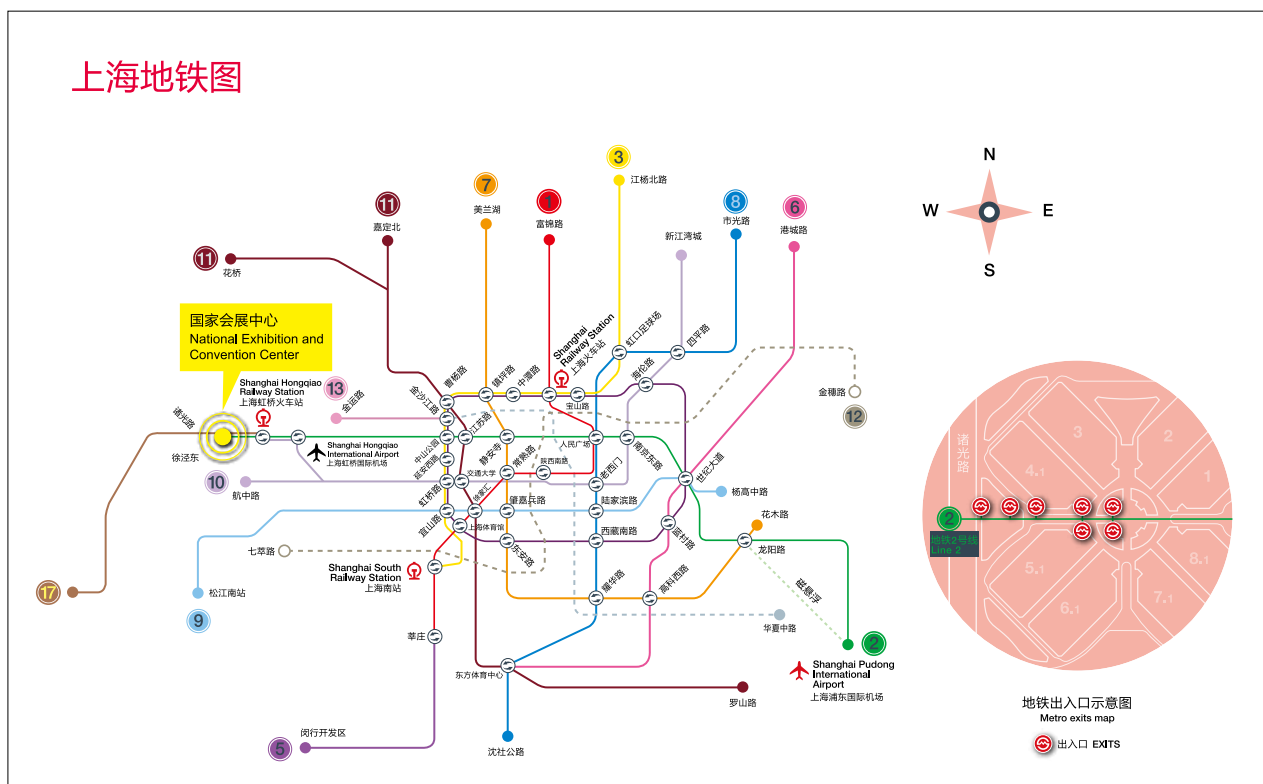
上海地铁图

N
W
E
S

3
江杨北路
7
美兰湖
1
富锦路
11
嘉定北
8
市光路
6
港城路
新江湾城
11
花桥

国家会展中心
National Exhibition and Convention Center

Shanghai Hongqiao Railway Station
上海虹桥火车站
13
金运路
诸光路
徐泾东
Shanghai Hongqiao International Airport
上海虹桥国际机场
10
航中路
Shanghai Railway Station
上海火车站
虹口足球场
四平路
海伦路
宝山路
曹杨路
镇坪路
中潭路
金沙江路
江苏路
中山公园
延安西路
静安寺
常熟路
陕西南路
人民广场
南京东路
老西门
交通大学
徐家汇
虹桥路
宜山路
上海体育馆
肇嘉浜路
陆家浜路
西藏南路
东安路
世纪大道
杨高中路
金穗路
12
花木路
龙阳路
蓝村路
磁悬浮
七莘路
松江南站
9
17
Shanghai South Railway Station
上海南站
耀华路
高科西路
华夏中路
2
Shanghai Pudong International Airport
上海浦东国际机场
莘庄
东方体育中心
罗山路
5
闵行开发区
沈杜公路

诸光路
3
2
4.1
1
2
地铁2号线
Line 2
5.1
8.1
6.1
7.1

地铁出入口示意图
Metro exits map
出入口 EXITS